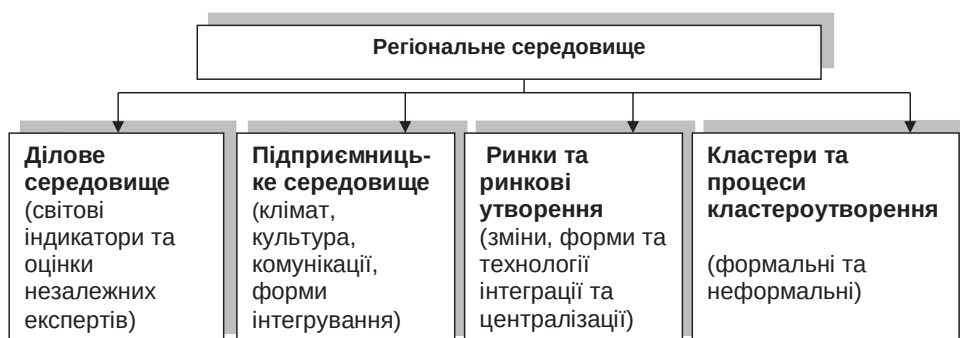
Регіональне середовище

Ділове середовище (світові індикатори та оцінки незалежних експертів)

Підприємницьке середовище (клімат, культура, комунікації, форми інтегрування)

Ринки та ринкові утворення (зміни, форми та технології інтеграції та централізації)

Кластери та процеси кластероутворення

(формальні та неформальні)